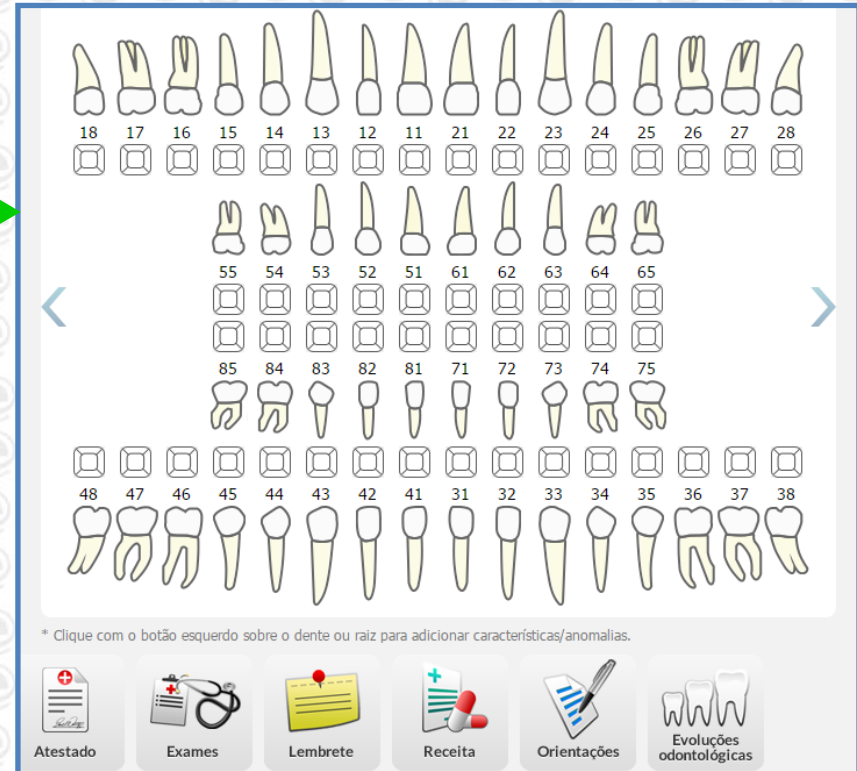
18 17 16 15 14 13 12 11 21 22 23 24 25 26 27 28

55 54 53 52 51 61 62 63 64 65

85 84 83 82 81 71 72 73 74 75

48 47 46 45 44 43 42 41 31 32 33 34 35 36 37 38

* Clique com o botão esquerdo sobre o dente ou raiz para adicionar características/anomalias.

Atestado
Exames
Lembrete
Receita
Orientações
Evoluções odontológicas